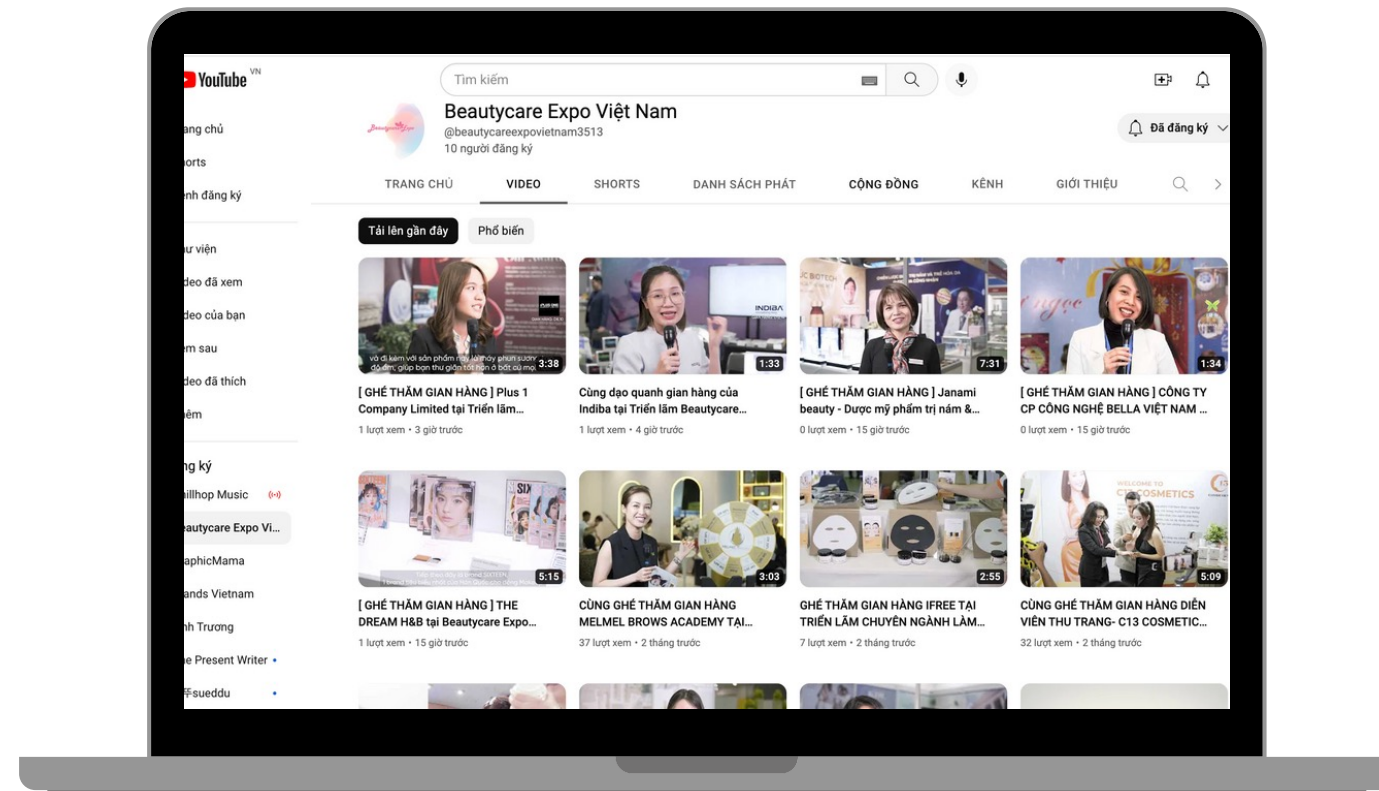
YouTube VN

Tìm kiếm

ang chủ
orts
nh đăng ký

ư viện
deo đã xem
deo của bạn
em sau
deo đã thích
hêm

ng ký
illhop Music
eautycare Expo Vi...
aphicMama
ands Vietnam
nh Trương
e Present Writer
乎sueddu

Beautycare Expo Việt Nam
@beautycareexpovietnam3513
10 người đăng ký

Đã đăng ký

TRANG CHỦ
VIDEO
SHORTS
DANH SÁCH PHÁT
CỘNG ĐỒNG
KÊNH
GIỚI THIỆU

Tải lên gần đây
Phổ biến

3:38
[ GHÉ THĂM GIAN HÀNG ] Plus 1 Company Limited tại Triển lãm...
1 lượt xem • 3 giờ trước

INDIBA
1:33
Cùng dạo quanh gian hàng của Indiba tại Triển lãm Beautycare...
1 lượt xem • 4 giờ trước

7:31
[ GHÉ THĂM GIAN HÀNG ] Janami beauty - Dược mỹ phẩm trị nám &...
0 lượt xem • 15 giờ trước

1:34
[ GHÉ THĂM GIAN HÀNG ] CÔNG TY CP CÔNG NGHỆ BELLA VIỆT NAM ...
0 lượt xem • 15 giờ trước

5:15
[ GHÉ THĂM GIAN HÀNG ] THE DREAM H&B tại Beautycare Expo...
1 lượt xem • 15 giờ trước

3:03
CÙNG GHÉ THĂM GIAN HÀNG MELMEL BROWS ACADEMY TẠI...
37 lượt xem • 2 tháng trước

2:55
GHÉ THĂM GIAN HÀNG IFREE TẠI TRIỂN LÃM CHUYÊN NGÀNH LÀM...
7 lượt xem • 2 tháng trước

COSMETICS
5:09
CÙNG GHÉ THĂM GIAN HÀNG DIỄN VIÊN THU TRANG- C13 COSMETIC...
32 lượt xem • 2 tháng trước